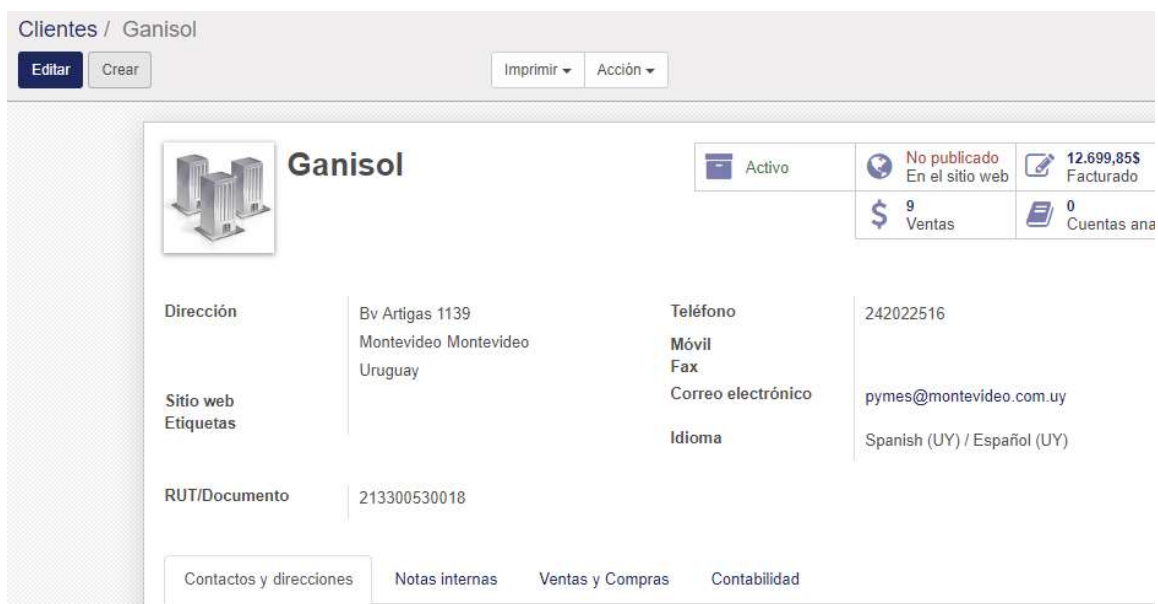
Clientes / Ganisol

Editar Crear

Imprimir ▾ Acción ▾

Ganisol

Activo

No publicado
En el sitio web

12.699,85$
Facturado

9
Ventas

0
Cuentas ana

Dirección
Bv Artigas 1139
Montevideo Montevideo
Uruguay

Sitio web
Etiquetas

Teléfono 242022516
Móvil
Fax
Correo electrónico pymes@montevideo.com.uy
Idioma Spanish (UY) / Español (UY)

RUT/Documento 213300530018

Contactos y direcciones | Notas internas | Ventas y Compras | Contabilidad